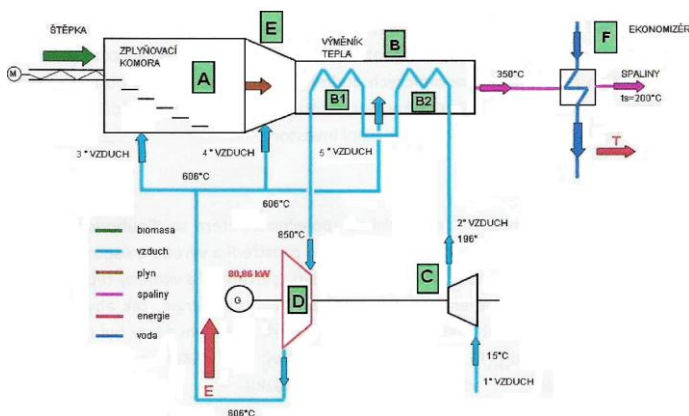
ŠTĚPKA
M
ZPLYŇOVACÍ KOMORA
A
E
VÝMĚNÍK TEPLA
B
B1
B2
350°C
F
EKONOMIZÉR
SPALINY
ts=200°C
T
3 * VZDUCH
4 * VZDUCH
5 * VZDUCH
606°C
606°C
850°C
2° VZDUCH
196°
biomasa
vzduch
plyn
spaliny
energie
voda
80,86 kW
G
D
C
15°C
1° VZDUCH
E
606°C